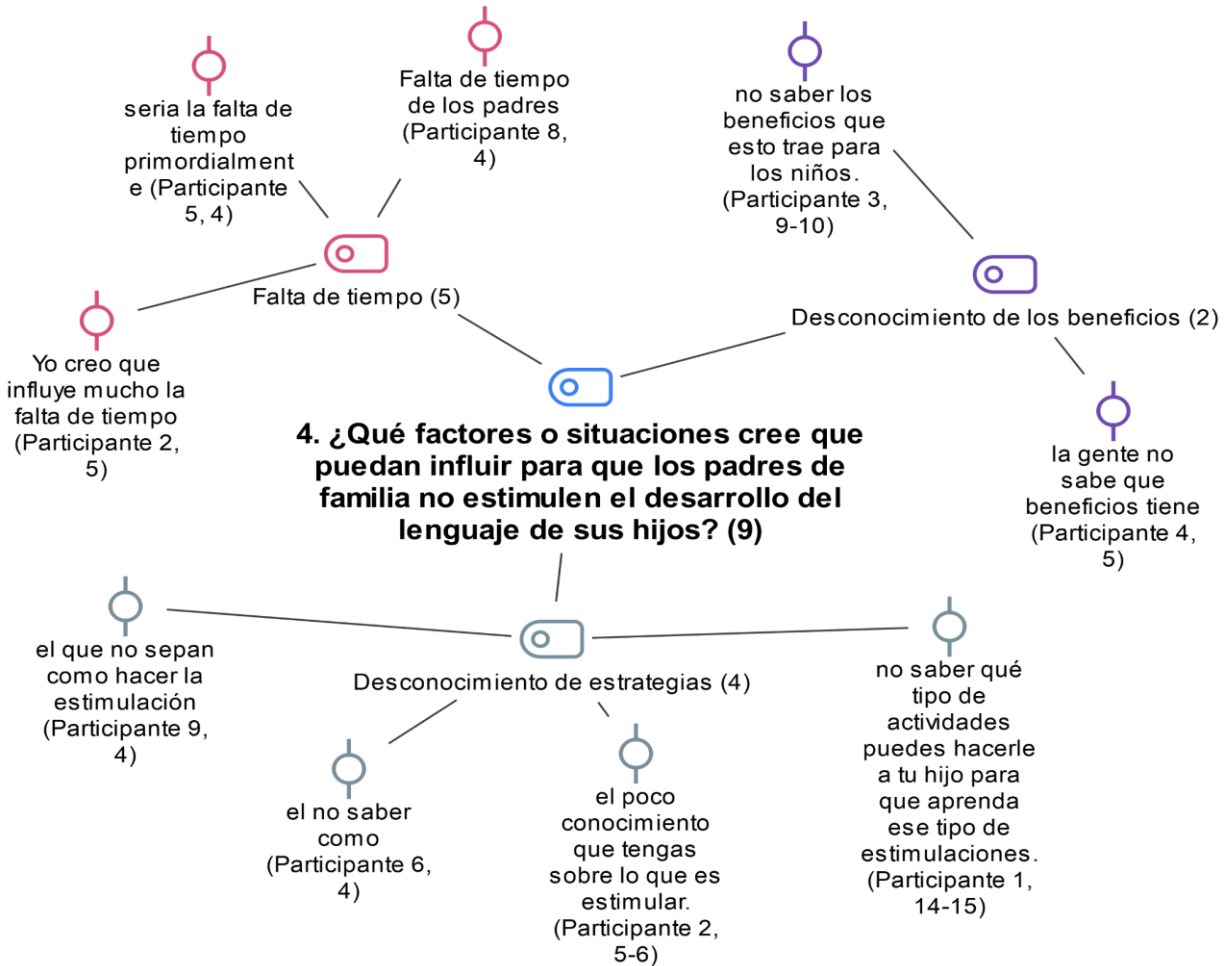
seria la falta de tiempo primordialmente (Participante 5, 4)

Falta de tiempo de los padres (Participante 8, 4)

no saber los beneficios que esto trae para los niños. (Participante 3, 9-10)

Falta de tiempo (5)

Desconocimiento de los beneficios (2)

Yo creo que influye mucho la falta de tiempo (Participante 2, 5)

4. ¿Qué factores o situaciones cree que puedan influir para que los padres de familia no estimulen el desarrollo del lenguaje de sus hijos? (9)

la gente no sabe que beneficios tiene (Participante 4, 5)

el que no sepan como hacer la estimulación (Participante 9, 4)

Desconocimiento de estrategias (4)

no saber qué tipo de actividades puedes hacerle a tu hijo para que aprenda ese tipo de estimulaciones. (Participante 1, 14-15)

el no saber como (Participante 6, 4)

el poco conocimiento que tengas sobre lo que es estimular. (Participante 2, 5-6)